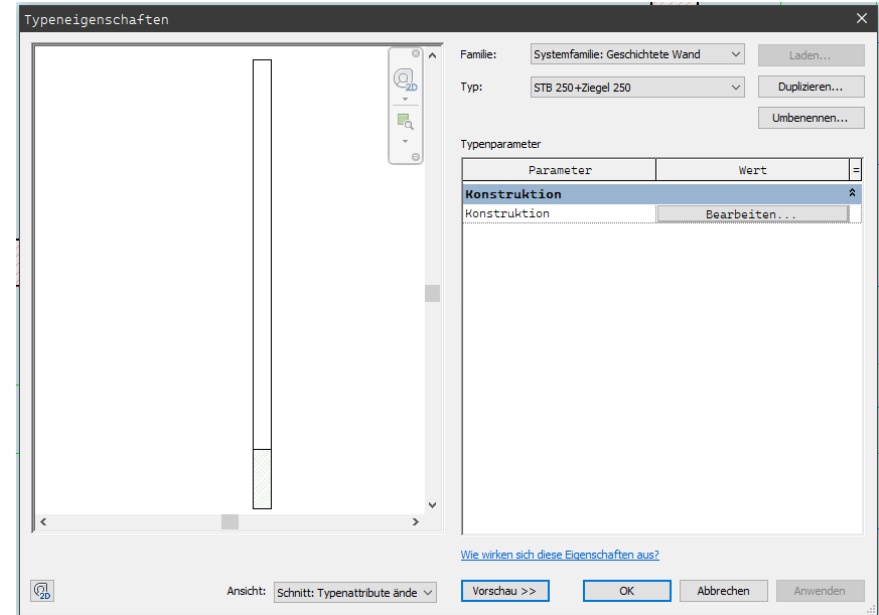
Typeneigenschaften

2D

Familie: Systemfamilie: Geschichtete Wand
Laden...

Typ: STB 250+Ziegel 250
Duplizieren...

Umbenennen...

Typenparameter

| Parameter | Wert | = |
|---|---|---|
| Konstruktion | | |
| Konstruktion | Bearbeiten... | |

Wie wirken sich diese Eigenschaften aus?

2D

Ansicht: Schnitt: Typenattribute ände

Vorschau >>
OK
Abbrechen
Anwenden